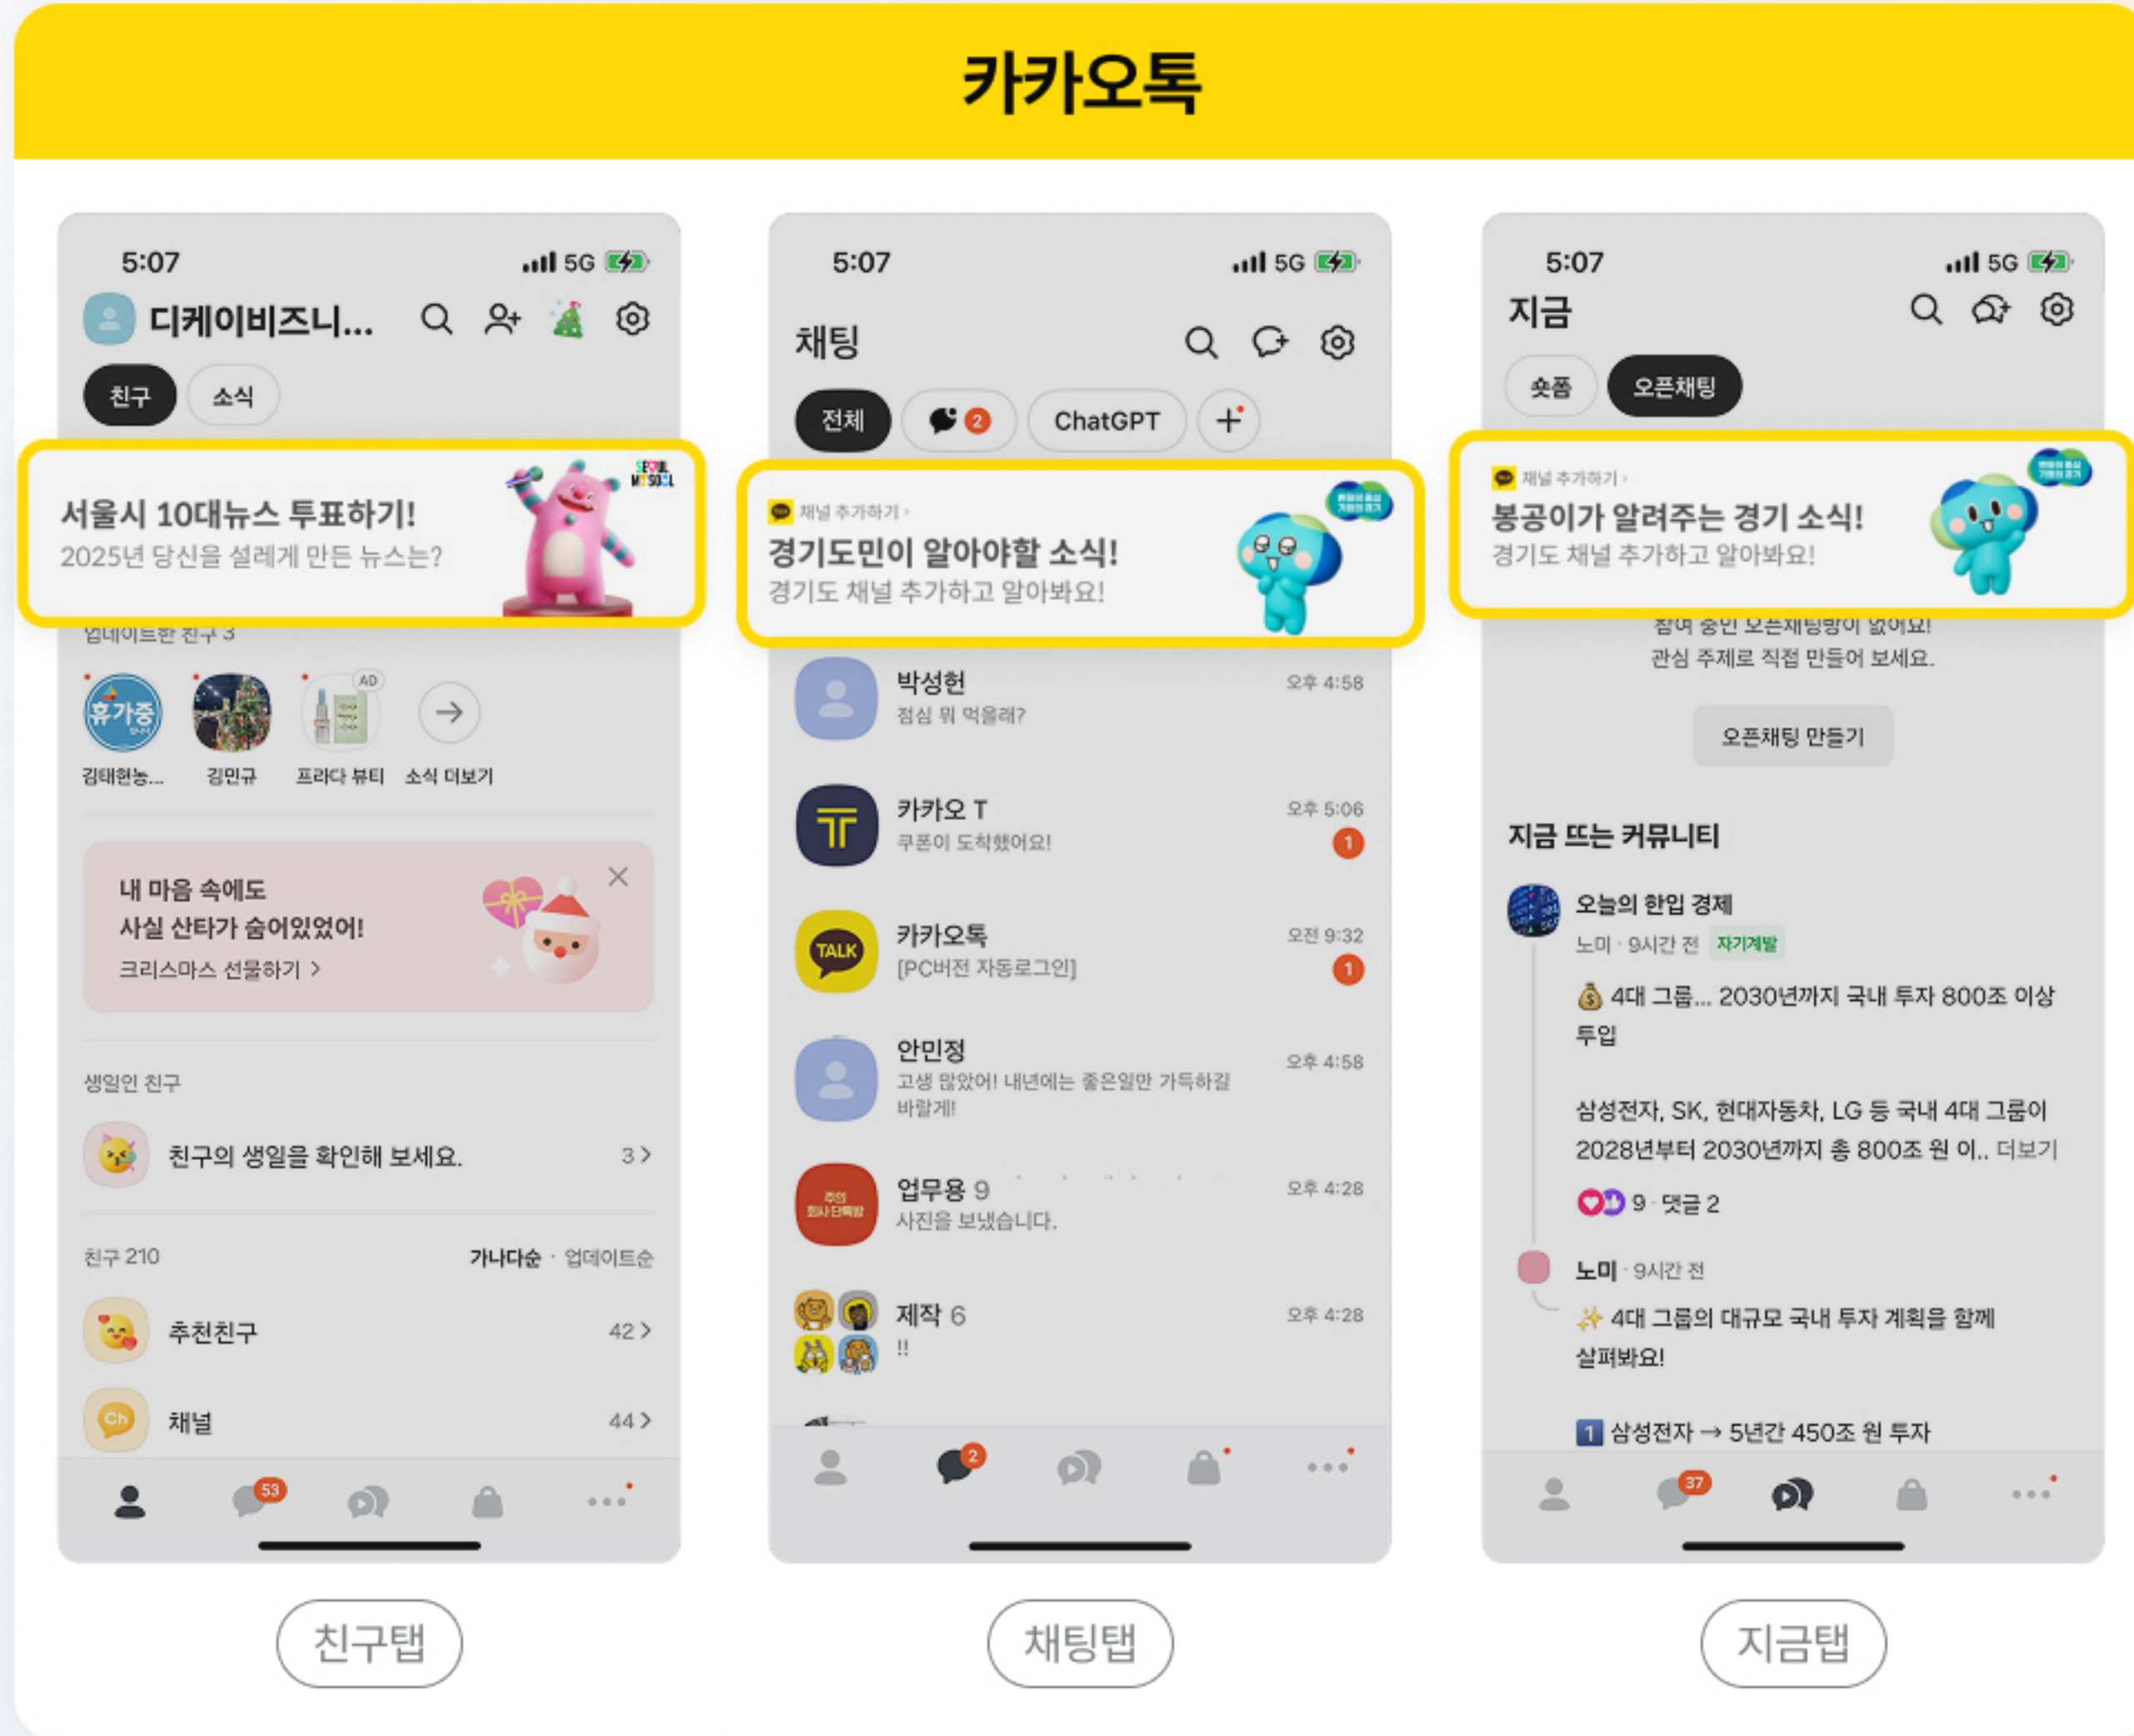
카카오톡

5:07 5G

디케이비즈니...

친구 소식

서울시 10대뉴스 투표하기!
2025년 당신을 설레게 만든 뉴스는?

업데이트한 친구 3

휴가중
김태헌농... 김민규 프라다 뷰티 소식 더보기

AD

내 마음 속에도
사실 산타가 숨어있었어!
크리스마스 선물하기 >

생일인 친구

친구의 생일을 확인해 보세요. 3 >

친구 210 가나다순 · 업데이트순

추천친구 42 >

채널 44 >

53

5:07 5G

채팅

전체 2 ChatGPT +

채널 추가하기 >
경기도민이 알아야할 소식!
경기도 채널 추가하고 알아봐요!

박성헌 오후 4:58
점심 뭐 먹을래?

카카오 T 오후 5:06
쿠폰이 도착했어요! 1

카카오톡 오전 9:32
[PC버전 자동로그인] 1

안민정 오후 4:58
고생 많았어! 내년에는 좋은일만 가득하길 바랄게!

업무용 9 오후 4:28
사진을 보냈습니다.

제작 6 오후 4:28
!!

2

5:07 5G

지금

숏폼 오픈채팅

채널 추가하기 >
봉공이가 알려주는 경기 소식!
경기도 채널 추가하고 알아봐요!

참여 중인 오픈채팅방이 없어요!
관심 주제로 직접 만들어 보세요.

오픈채팅 만들기

지금 뜨는 커뮤니티

오늘의 한입 경제
노미 · 9시간 전 자기계발

💰 4대 그룹... 2030년까지 국내 투자 800조 이상 투입

삼성전자, SK, 현대자동차, LG 등 국내 4대 그룹이 2028년부터 2030년까지 총 800조 원 이.. 더보기

9 · 댓글 2

노미 · 9시간 전
✨ 4대 그룹의 대규모 국내 투자 계획을 함께 살펴봐요!

1 삼성전자 → 5년간 450조 원 투자

37

친구탭 채팅탭 지금탭